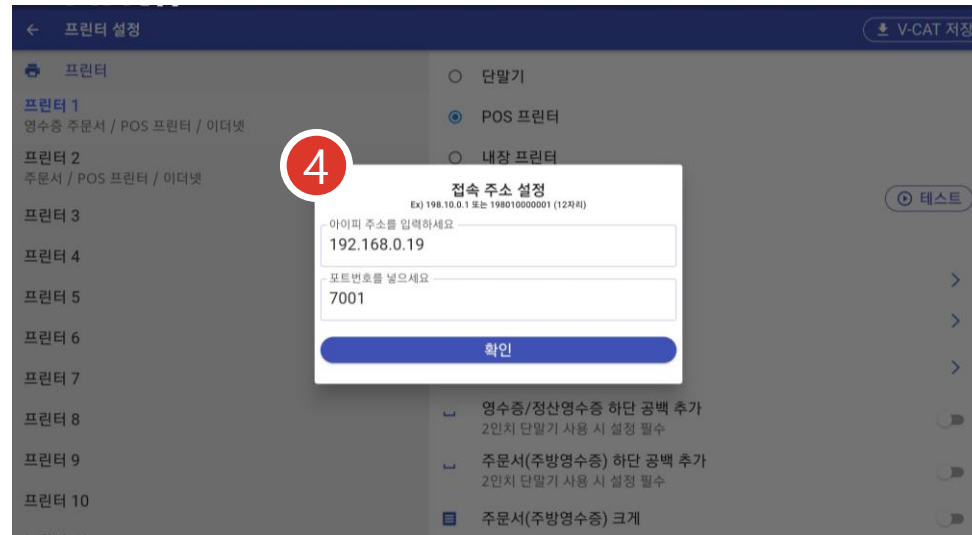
← 프린터 설정

V-CAT 저장

프린터

프린터 1
영수증 주문서 / POS 프린터 / 이더넷

프린터 2
주문서 / POS 프린터 / 이더넷

프린터 3

프린터 4

프린터 5

프린터 6

프린터 7

프린터 8

프린터 9

프린터 10

단말기

POS 프린터

내장 프린터

테스트

4

접속 주소 설정
Ex) 198.10.0.1 또는 198010000001 (12자리)

아이피 주소를 입력하세요
192.168.0.19

포트번호를 넣으세요
7001

확인

영수증/정산영수증 하단 공백 추가
2인치 단말기 사용 시 설정 필수

주문서(주방영수증) 하단 공백 추가
2인치 단말기 사용 시 설정 필수

주문서(주방영수증) 크게